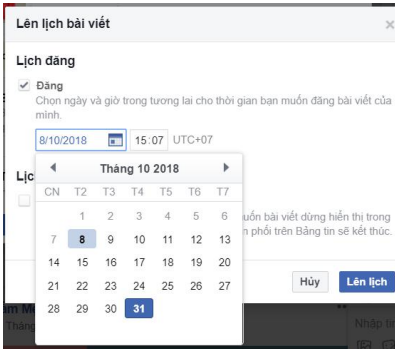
Lên lịch bài viết

×

Lịch đăng

✔ Đăng

Chọn ngày và giờ trong tương lai cho thời gian bạn muốn đăng bài viết của mình.

8/10/2018 15:07 UTC+07

Lịc

Tháng 10 2018

| CN | T2 | T3 | T4 | T5 | T6 | T7 |
|---|---|---|---|---|---|---|
| | 1 | 2 | 3 | 4 | 5 | 6 |
| 7 | 8 | 9 | 10 | 11 | 12 | 13 |
| 14 | 15 | 16 | 17 | 18 | 19 | 20 |
| 21 | 22 | 23 | 24 | 25 | 26 | 27 |
| 28 | 29 | 30 | 31 | | | |

muốn bài viết dừng hiển thị trong

n phối trên Bảng tin sẽ kết thúc.

Hủy

Lên lịch

Nhập tin